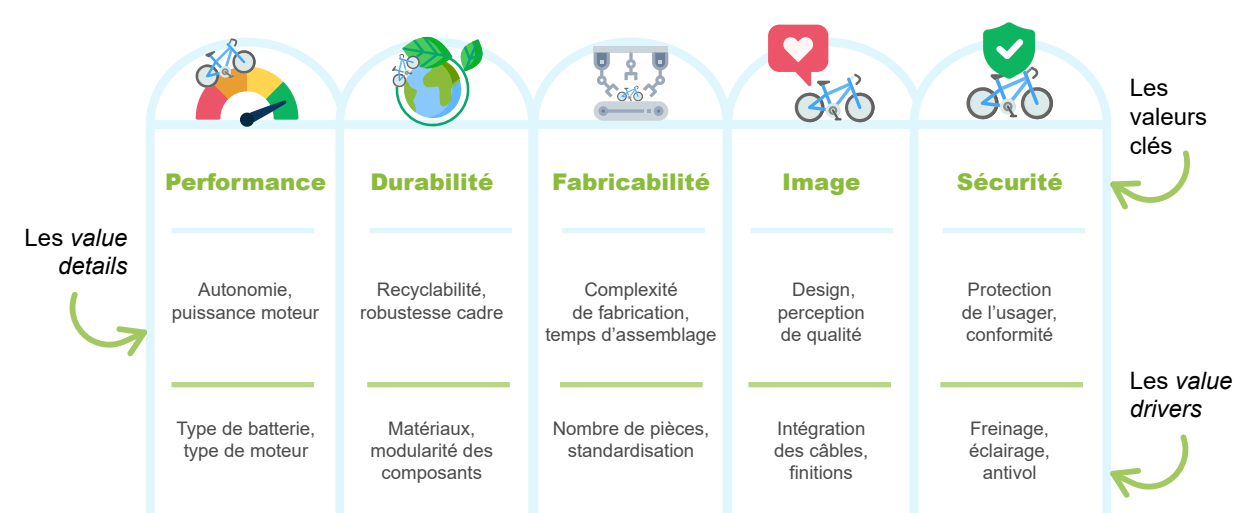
Les valeurs clés

Les *value details*

Les *value drivers*

| Performance | Durabilité | Fabricabilité | Image | Sécurité |
|---|---|---|---|---|
| Autonomie, puissance moteur | Recyclabilité, robustesse cadre | Complexité de fabrication, temps d'assemblage | Design, perception de qualité | Protection de l'usager, conformité |
| Type de batterie, type de moteur | Matériaux, modularité des composants | Nombre de pièces, standardisation | Intégration des câbles, finitions | Freinage, éclairage, antivol |